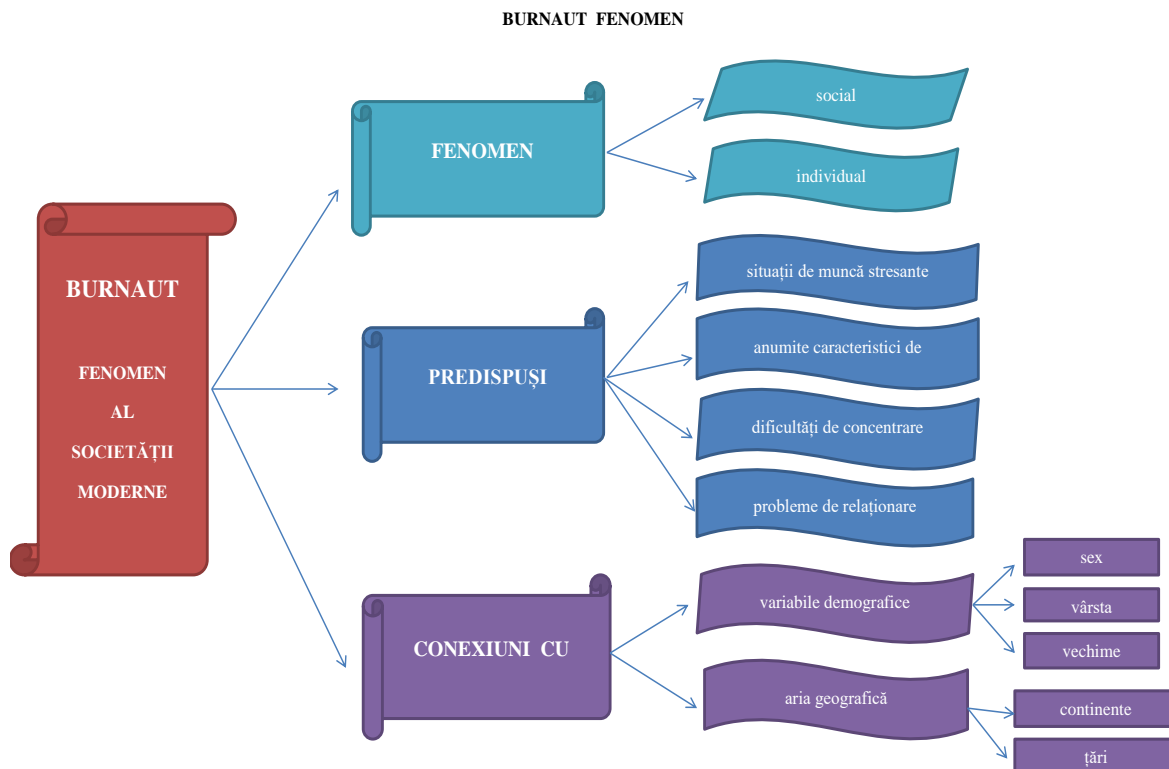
BURNAUT FENOMEN

BURNAUT

FENOMEN AL SOCIETĂȚII MODERNE

FENOMEN

social

individual

PREDISPUȘI

situații de muncă stresante

anumite caracteristici de

dificultăți de concentrare

probleme de relaționare

CONEXIUNI CU

variabile demografice

sex

vârsta

vechime

aria geografică

continente

țări